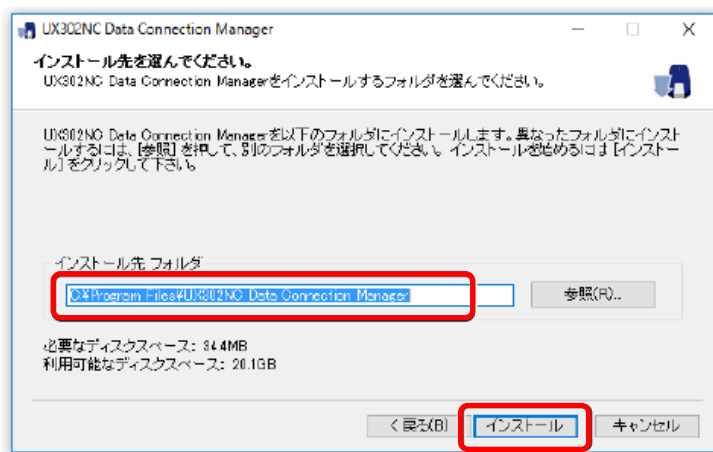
UX302NC Data Connection Manager

インストール先を選んでください。

UX302NC Data Connection Managerをインストールするフォルダを選んでください。

UX302NC Data Connection Managerを以下のフォルダにインストールします。異なったフォルダにインストールするには、[参照] を押して、別のフォルダを選択してください。インストールを始めるには [インストール] をクリックして下さい。

インストール先 フォルダ

C:¥Program Files¥UX302NC Data Connection Manager

参照(R)...

必要なディスクスペース: 34.4MB
利用可能なディスクスペース: 20.1GB

< 戻る(B)

インストール

キャンセル